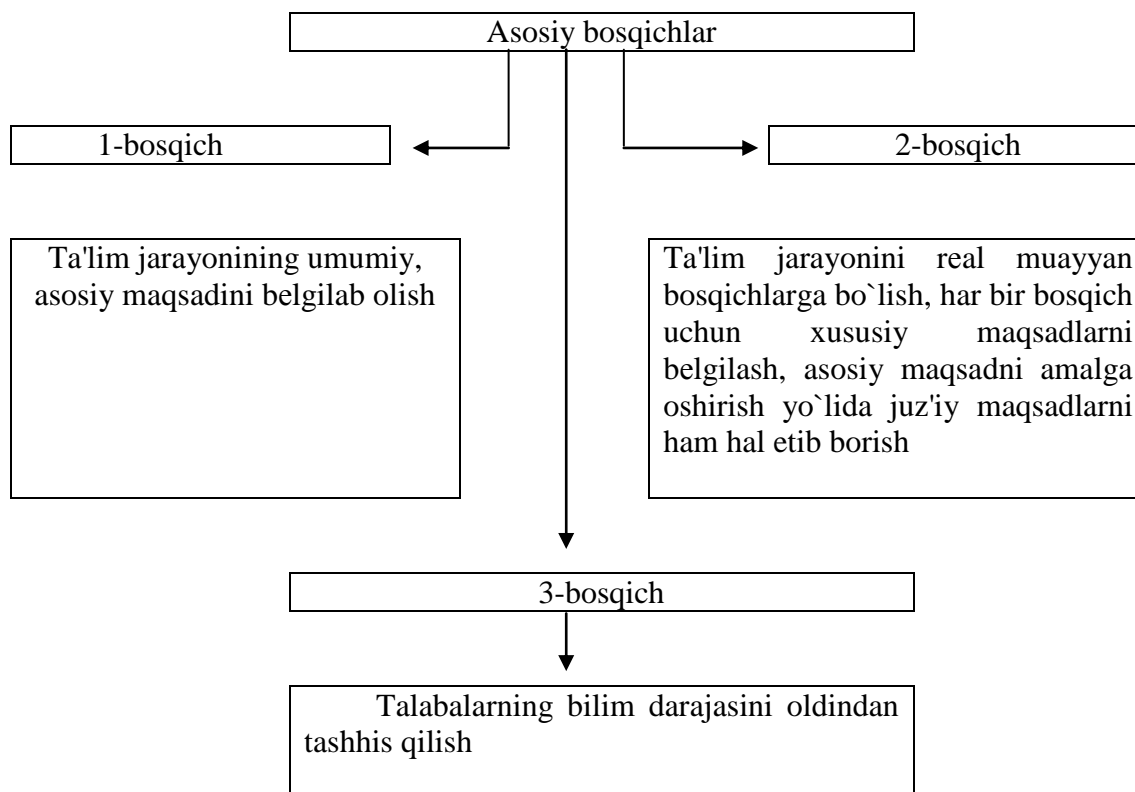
Asosiy bosqichlar

1-bosqich

2-bosqich

Ta'lim jarayonining umumiy, asosiy maqsadini belgilab olish

Ta'lim jarayonini real muayyan bosqichlarga bo`lish, har bir bosqich uchun xususiy maqsadlarni belgilash, asosiy maqsadni amalga oshirish yo`lida juz'iy maqsadlarni ham hal etib borish

3-bosqich

Talabalarning bilim darajasini oldindan tashhis qilish